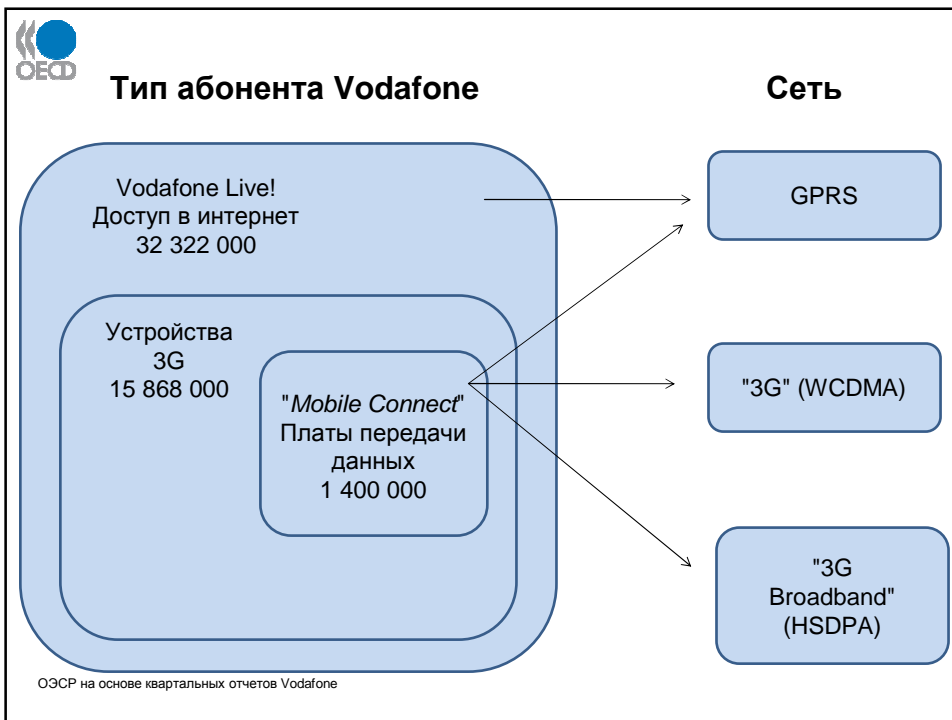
OECD

Тип абонента Vodafone

Сеть

Vodafone Live!
Доступ в интернет
32 322 000

Устройства
3G
15 868 000

"Mobile Connect"
Платы передачи
данных
1 400 000

GPRS

"3G" (WCDMA)

"3G
Broadband"
(HSDPA)

ОЭСР на основе квартальных отчетов Vodafone